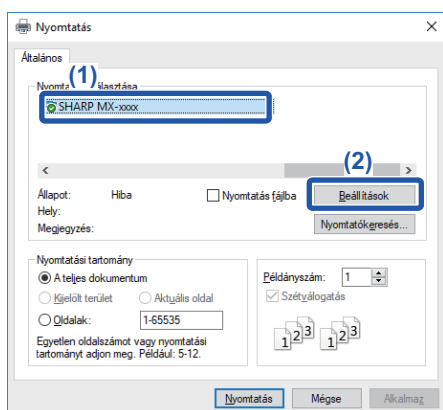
Nyomtatás
×
Általános
Nyomta (1) álasztása
SHARP MX-xxxx
<
>
(2)
Állapot: Hiba
Nyomtatás fájlba
Beállítások
Hely:
Megjegyzés:
Nyomtatókeresés...
Nyomtatási tartomány
A teljes dokumentum
Kijelölt terület
Aktuális oldal
Oldalak:
1-65535
Egyetlen oldalszámot vagy nyomtatási tartományt adjon meg. Például: 5-12.
Példányszám:
1
Szétválogatás
1 2 3
1 2 3
Nyomtatás
Mégse
Alkalmaz